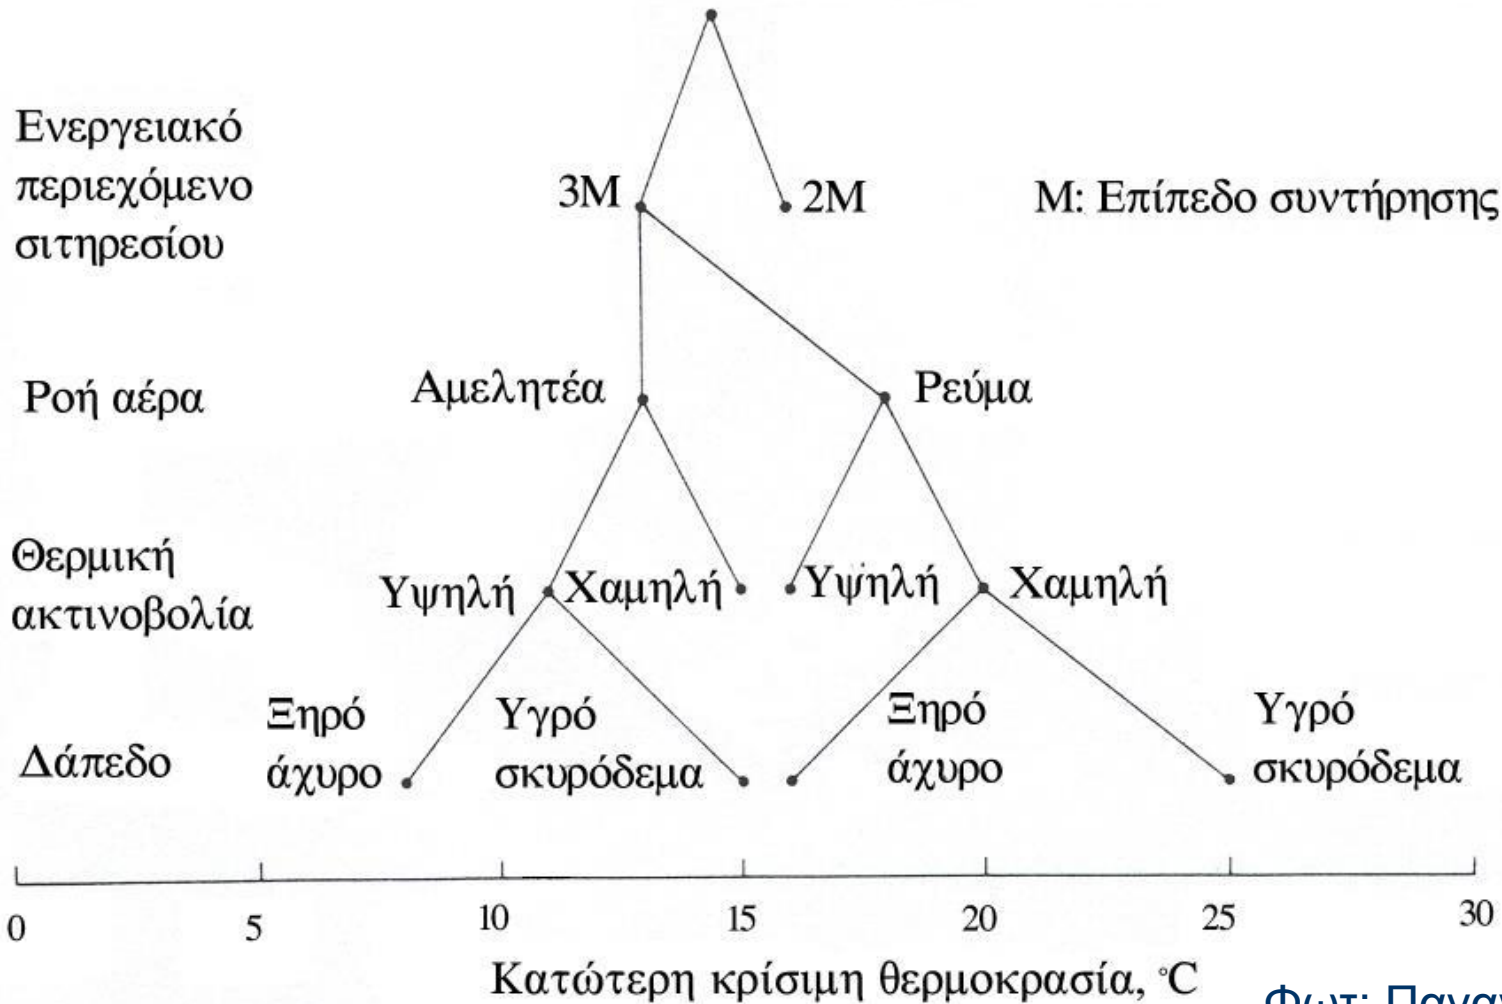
Ενεργειακό περιεχόμενο σιτηρεσίου

3M

2M

M: Επίπεδο συντήρησης

Ροή αέρα

Αμελητέα

Ρεύμα

Θερμική ακτινοβολία

Υψηλή

Χαμηλή

Υψηλή

Χαμηλή

Δάπεδο

Ξηρό άχυρο

Υγρό σκυρόδεμα

Ξηρό άχυρο

Υγρό σκυρόδεμα

0 5 10 15 20 25 30

Κατώτερη κρίσιμη θερμοκρασία, °C

Φωτ: Παναγ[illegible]